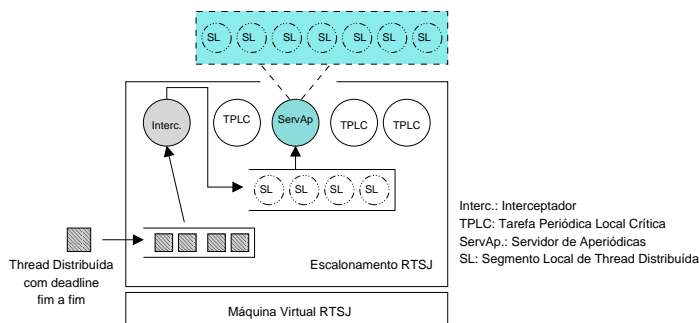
SL SL SL SL SL SL SL

Interc.

TPLC

ServAp

TPLC

TPLC

SL SL SL SL

Thread Distribuída com deadline fim a fim

Escalonamento RTSJ

Máquina Virtual RTSJ

Interc.: Interceptador
TPLC: Tarefa Periódica Local Crítica
ServAp.: Servidor de Aperiódicas
SL: Segmento Local de Thread Distribuída